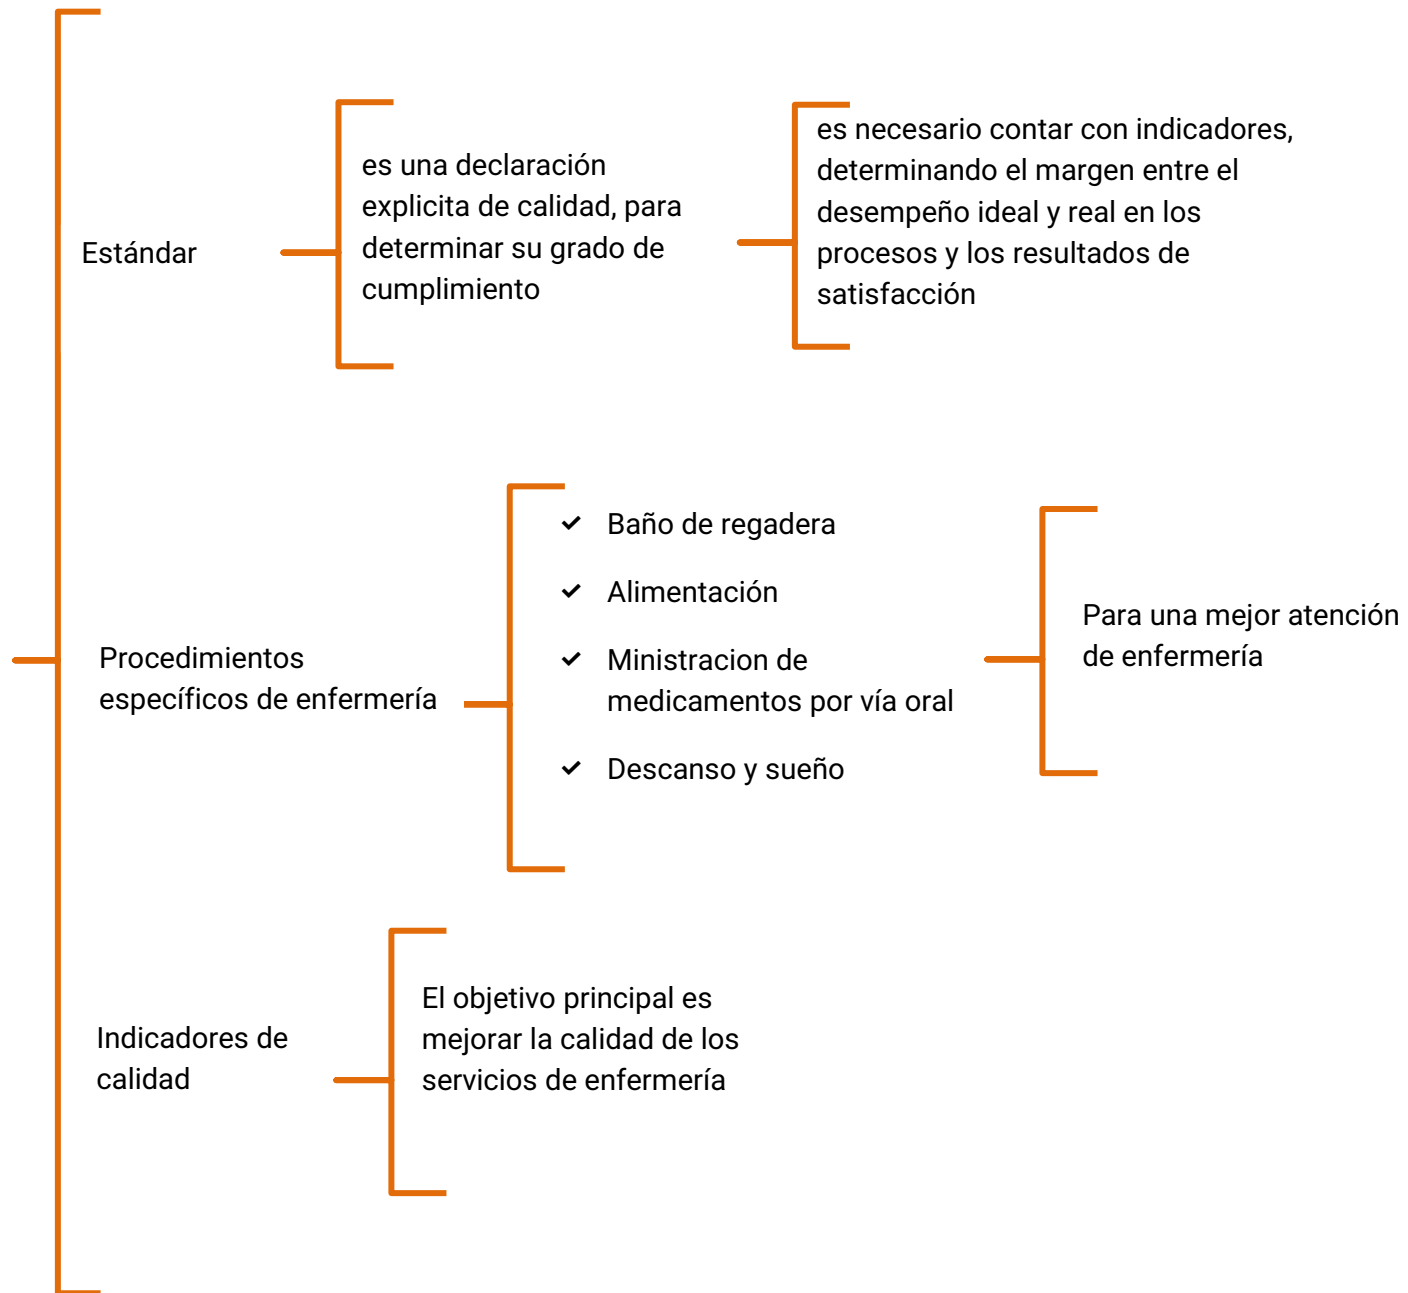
Estándar

es una declaración explicita de calidad, para determinar su grado de cumplimiento

es necesario contar con indicadores, determinando el margen entre el desempeño ideal y real en los procesos y los resultados de satisfacción

Procedimientos específicos de enfermería

Baño de regadera

Alimentación

Ministracion de medicamentos por vía oral

Descanso y sueño

Para una mejor atención de enfermería

Indicadores de calidad

El objetivo principal es mejorar la calidad de los servicios de enfermería